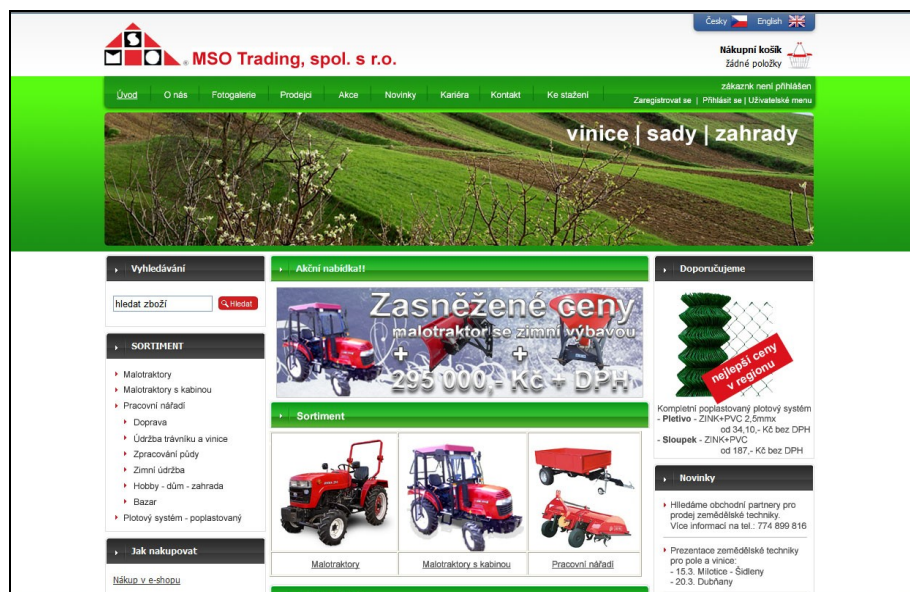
Česky English

MSO Trading, spol. s r.o.

Nákupní košík
žádné položky

Úvod O nás Fotogalerie Prodejci Akce Novinky Kariéra Kontakt Ke stažení

zákazník není přihlášen
Zaregistrovat se | Přihlásit se | Uživatelské menu

vinice | sady | zahrady

Vyhledávání

hledat zboží

Hledat

SORTIMENT

Malotraktory
Malotraktory s kabinou
Pracovní nářadí
Doprava
Údržba trávníku a vinice
Zpracování půdy
Zimní údržba
Hobby - dům - zahrada
Bazar
Plotový systém - poplastovaný

Jak nakupovat

Nákup v e-shopu

Akční nabídka!!

Zasněžené ceny
malotraktor se zimní výbavou
+ +
295 000,- Kč + DPH

Sortiment

Malotraktory
Malotraktory s kabinou
Pracovní nářadí

Doporučujeme

nejlepší ceny v regionu

Kompletní poplastovaný plotový systém
- Pletivo - ZINK+PVC 2,5mmx
od 34,10,- Kč bez DPH
- Sloupek - ZINK+PVC
od 187,- Kč bez DPH

Novinky

Hledáme obchodní partnery pro prodej zemědělské techniky. Více informací na tel.: 774 899 816

Prezentace zemědělské techniky pro pole a vinice:
- 15.3. Milotice - Šidleny
- 20.3. Dubňany